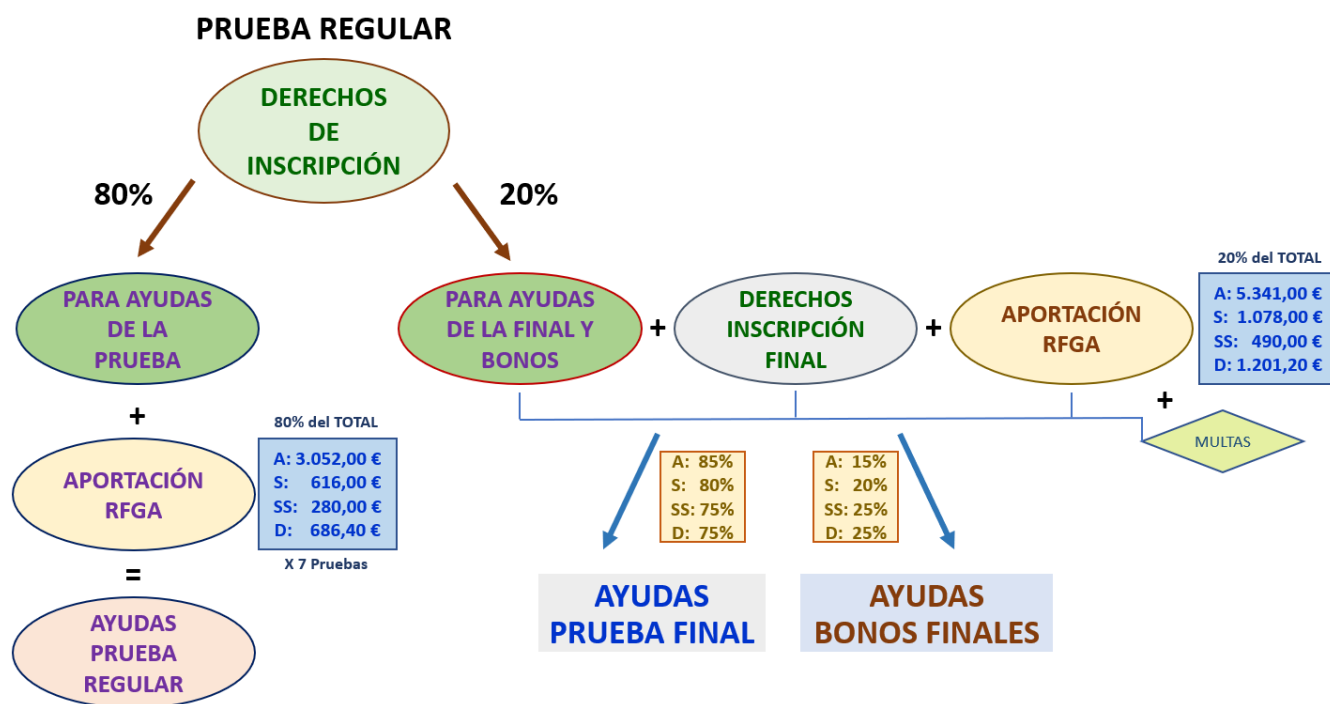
PRUEBA REGULAR

DERECHOS DE INSCRIPCIÓN

80%

20%

PARA AYUDAS DE LA PRUEBA

+

APORTACIÓN RFGA

80% del TOTAL

A: 3.052,00 €
S: 616,00 €
SS: 280,00 €
D: 686,40 €

X 7 Pruebas

=

AYUDAS PRUEBA REGULAR

PARA AYUDAS DE LA FINAL Y BONOS

+

DERECHOS INSCRIPCIÓN FINAL

+

APORTACIÓN RFGA

20% del TOTAL

A: 5.341,00 €
S: 1.078,00 €
SS: 490,00 €
D: 1.201,20 €

+

MULTAS

A: 85%
S: 80%
SS: 75%
D: 75%

A: 15%
S: 20%
SS: 25%
D: 25%

AYUDAS PRUEBA FINAL

AYUDAS BONOS FINALES